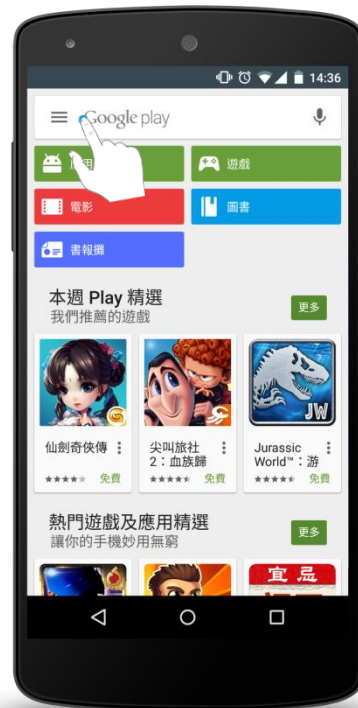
14:36

Google play

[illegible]

遊戲

電影

圖書

書報攤

本週 Play 精選
我們推薦的遊戲

更多

仙劍奇俠傳

免費

尖叫旅社 2：血族歸

免費

JW

Jurassic World™：游

免費

熱門遊戲及應用精選
讓你的手機妙用無窮

更多

宜忌